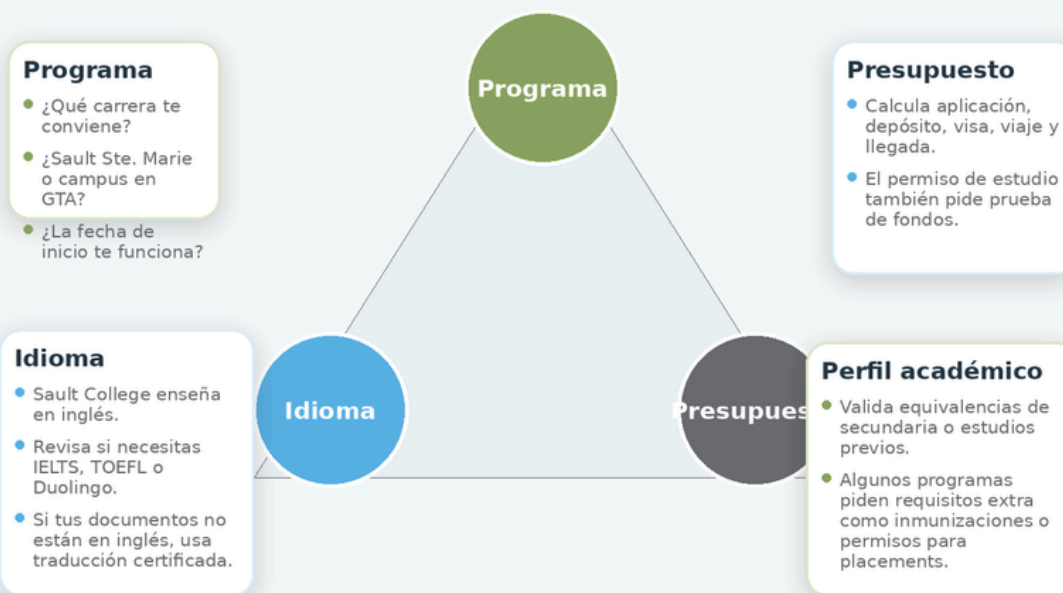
Programa

Programa
¿Qué carrera te conviene?
¿Sault Ste. Marie o campus en GTA?
¿La fecha de inicio te funciona?

Presupuesto
Calcula aplicación, depósito, visa, viaje y llegada.
El permiso de estudio también pide prueba de fondos.

Idioma
Sault College enseña en inglés.
Revisa si necesitas IELTS, TOEFL o Duolingo.
Si tus documentos no están en inglés, usa traducción certificada.

Idioma

Presupues

Perfil académico
Valida equivalencias de secundaria o estudios previos.
Algunos programas piden requisitos extra como inmunizaciones o permisos para placements.